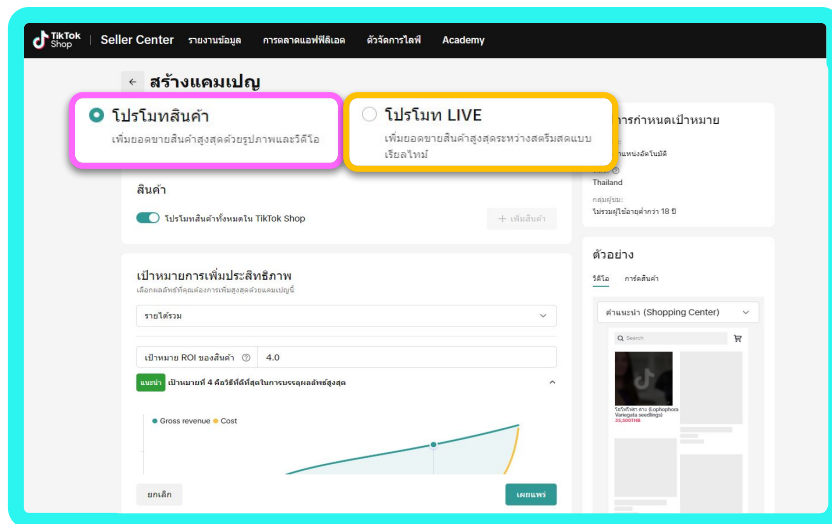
TikTok Shop | Seller Center รายงานข้อมูล การตลาดแอฟฟิลิเอต ตัวจัดการไลฟ์ Academy

← สร้างแคมเปญ

โปรโมทสินค้า
เพิ่มยอดขายสินค้าสูงสุดด้วยรูปภาพและวิดีโอ

โปรโมท LIVE
เพิ่มยอดขายสินค้าสูงสุดระหว่างสตรีมสดแบบเรียลไทม์

การกำหนดเป้าหมาย
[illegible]แหน่งอัตโนมัติ
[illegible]
Thailand
กลุ่มผู้ชม:
ไม่รวมผู้ใช้อายุต่ำกว่า 18 ปี

สินค้า
โปรโมทสินค้าทั้งหมดใน TikTok Shop
+ เพิ่มสินค้า

เป้าหมายการเพิ่มประสิทธิภาพ
เลือกผลลัพธ์ที่คุณต้องการเพิ่มสูงสุดด้วยแคมเปญนี้
รายได้รวม
เป้าหมาย ROI ของสินค้า 4.0
แนะนำ เป้าหมายที่ 4 คือวิธีที่ดีที่สุดในการบรรลุผลลัพธ์สูงสุด
Gross revenue Cost

ยกเลิก
เผยแพร่

ตัวอย่าง
วิดีโอ การ์ดสินค้า
คำแนะนำ (Shopping Center)
Search
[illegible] (Lophophora Variegata seedlings)
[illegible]